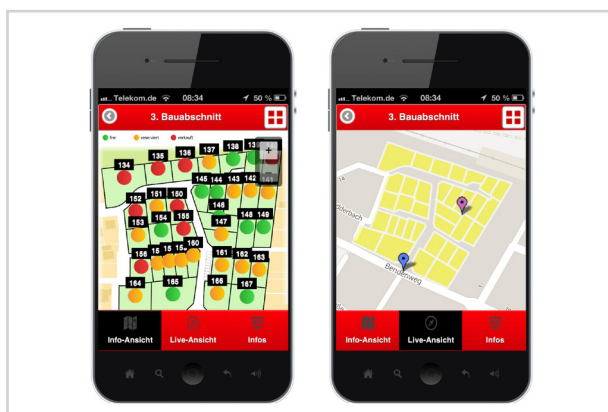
Telekom.de 08:34 50 %

3. Bauabschnitt

frei reserviert verkauft

+

134 135 136 137 138 139 145 144 143 142 141 151 150 152 146 153 154 155 148 149 147 15 15 15 160 158 161 162 163 164 165 166 167

Info-Ansicht Live-Ansicht Infos

Telekom.de 08:34 50 %

3. Bauabschnitt

Benzstraße Benzweg

Info-Ansicht Live-Ansicht Infos